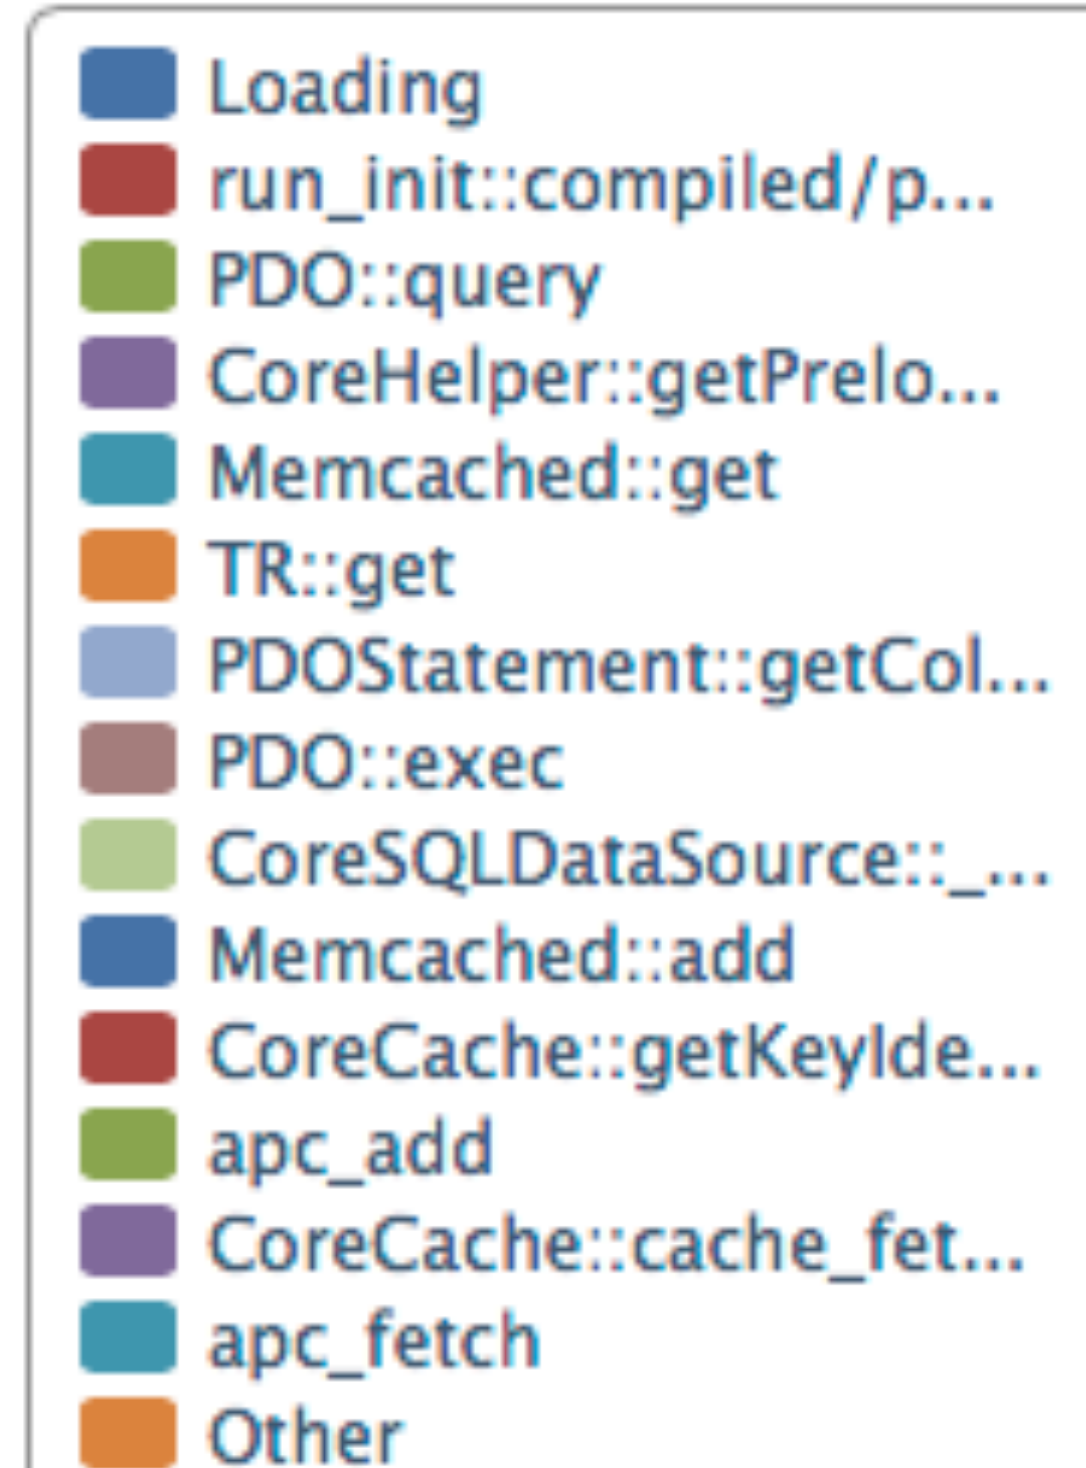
Loading
run_init::compiled/p...
PDO::query
CoreHelper::getPrelo...
Memcached::get
TR::get
PDOStatement::getCol...
PDO::exec
CoreSQLDataSource::_...
Memcached::add
CoreCache::getKeyIde...
apc_add
CoreCache::cache_fet...
apc_fetch
Other